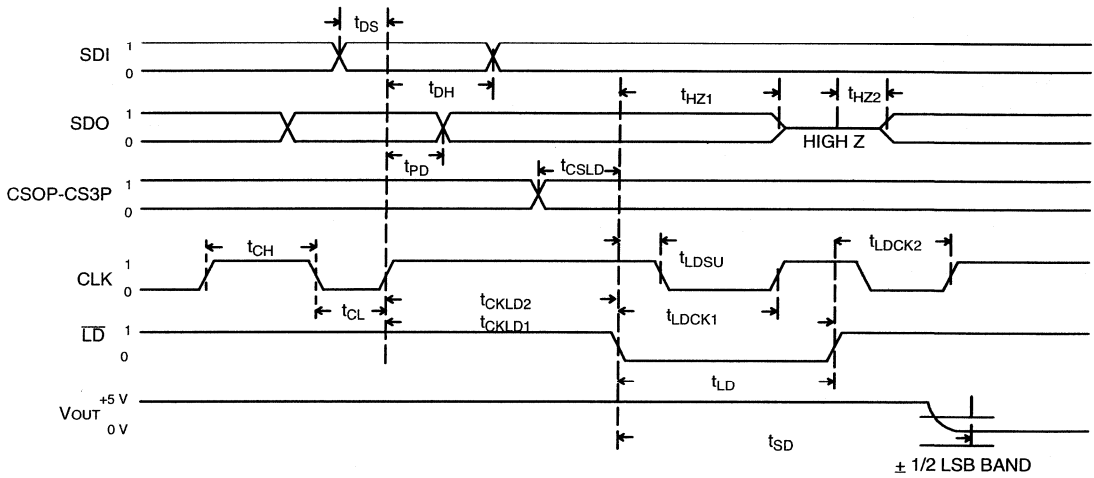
$t_{DS}$

SDI 1 0

$t_{DH}$

$t_{HZ1}$ $t_{HZ2}$

SDO 1 0

HIGH Z

$t_{PD}$

$t_{CSLD}$

CSOP-CS3P 1 0

$t_{CH}$

$t_{LDSU}$

$t_{LDCK2}$

CLK 1 0

$t_{CL}$

$t_{CKLD2}$

$t_{CKLD1}$

$t_{LDCK1}$

$\overline{LD}$ 1 0

$t_{LD}$

VOUT +5 V 0 V

$t_{SD}$

± 1/2 LSB BAND